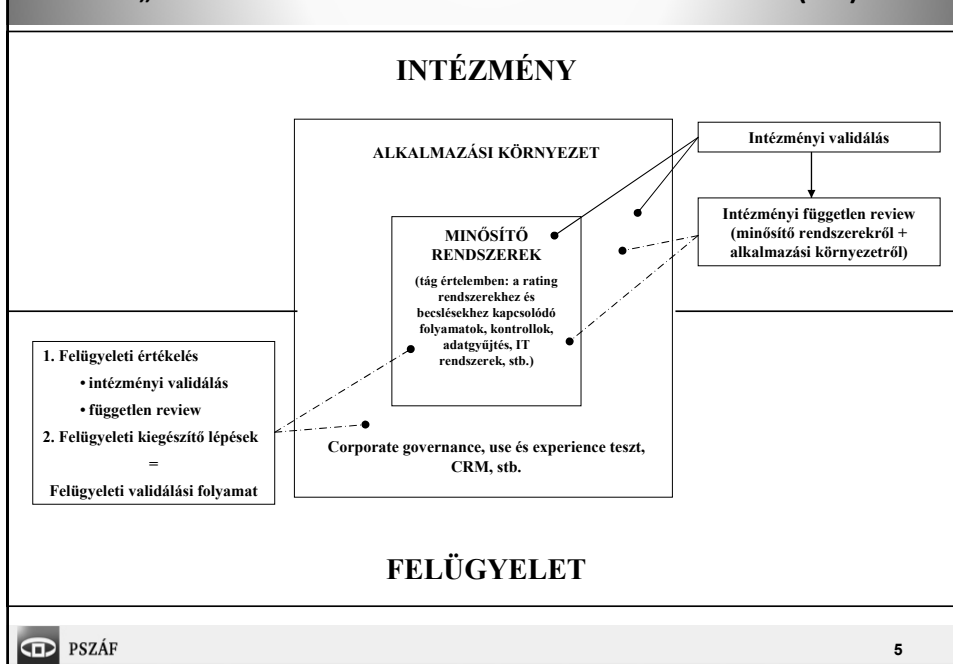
INTÉZMÉNY

ALKALMAZÁSI KÖRNYEZET

Intézményi validálás

MINŐSÍTŐ RENDSZEREK

(tág értelemben: a rating rendszerekhez és becslésekhez kapcsolódó folyamatok, kontrollok, adatgyűjtés, IT rendszerek, stb.)

Intézményi független review (minősítő rendszerekről + alkalmazási környezetről)

1. Felügyeleti értékelés
• intézményi validálás
• független review
2. Felügyeleti kiegészítő lépések
=
Felügyeleti validálási folyamat

Corporate governance, use és experience teszt, CRM, stb.

FELÜGYELET

PSZÁF

5